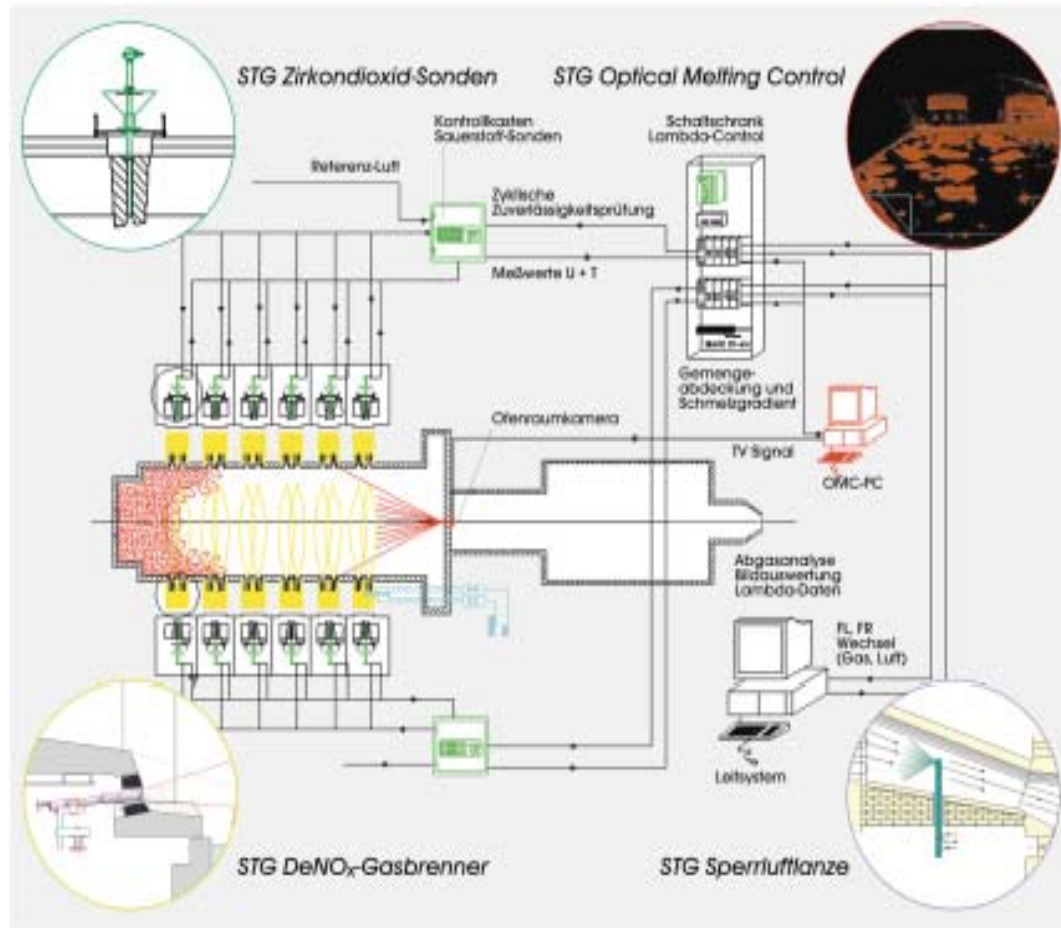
STG Zirkondioxid-Sonden

STG Optical Melting Control

Kontrollkasten Sauerstoff-Sonden

Schaltschrank Lambda-Control

Referenz-Luft

Zyklische Zuverlässigkeitsprüfung

Meßwerte U + T

Gemengeabdeckung und Schmelzgradient

Ofenraumkamera

TV Signal

OMC-PC

Abgasanalyse Bildauswertung Lambda-Daten

FL, FR Wechsel (Gas, Luft)

Leitsystem

STG DeNO$_X$-Gasbrenner

STG Sperrluftlanze